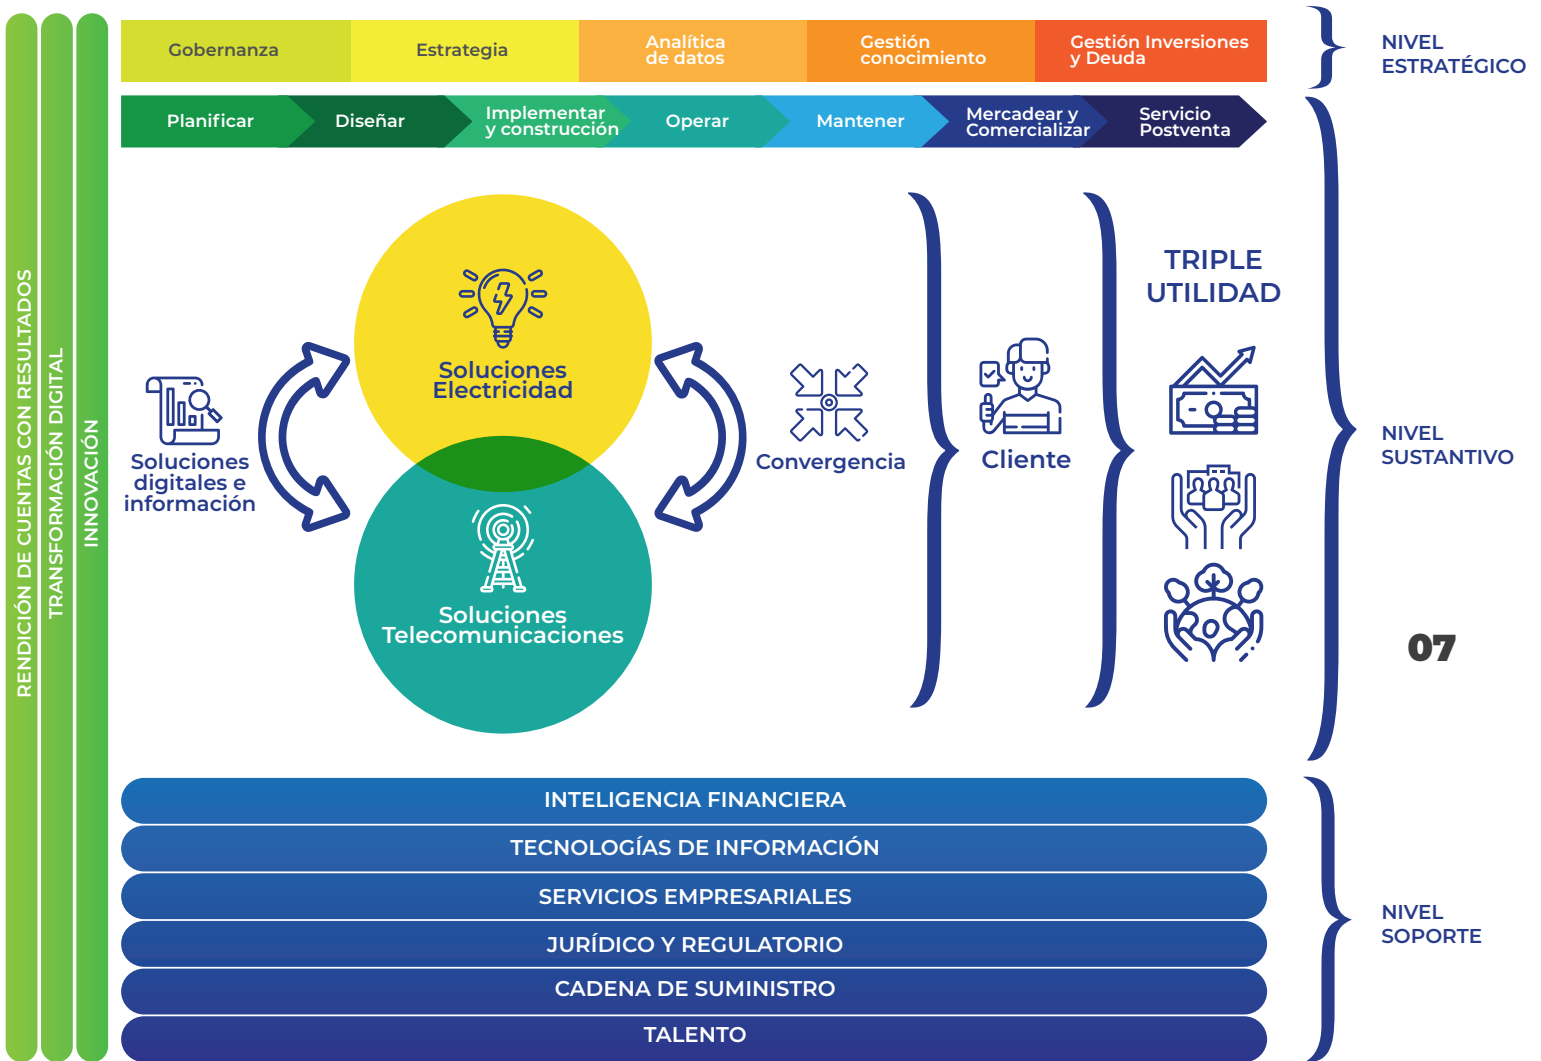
RENDICIÓN DE CUENTAS CON RESULTADOS
TRANSFORMACIÓN DIGITAL
INNOVACIÓN

Gobernanza
Estrategia
Analítica de datos
Gestión conocimiento
Gestión Inversiones y Deuda

NIVEL ESTRATÉGICO

Planificar
Diseñar
Implementar y construcción
Operar
Mantener
Mercadear y Comercializar
Servicio Postventa

Soluciones Electricidad
Soluciones Telecomunicaciones
Soluciones digitales e información
Convergencia
Cliente

TRIPLE UTILIDAD

NIVEL SUSTANTIVO

07

INTELIGENCIA FINANCIERA
TECNOLOGÍAS DE INFORMACIÓN
SERVICIOS EMPRESARIALES
JURÍDICO Y REGULATORIO
CADENA DE SUMINISTRO
TALENTO

NIVEL SOPORTE